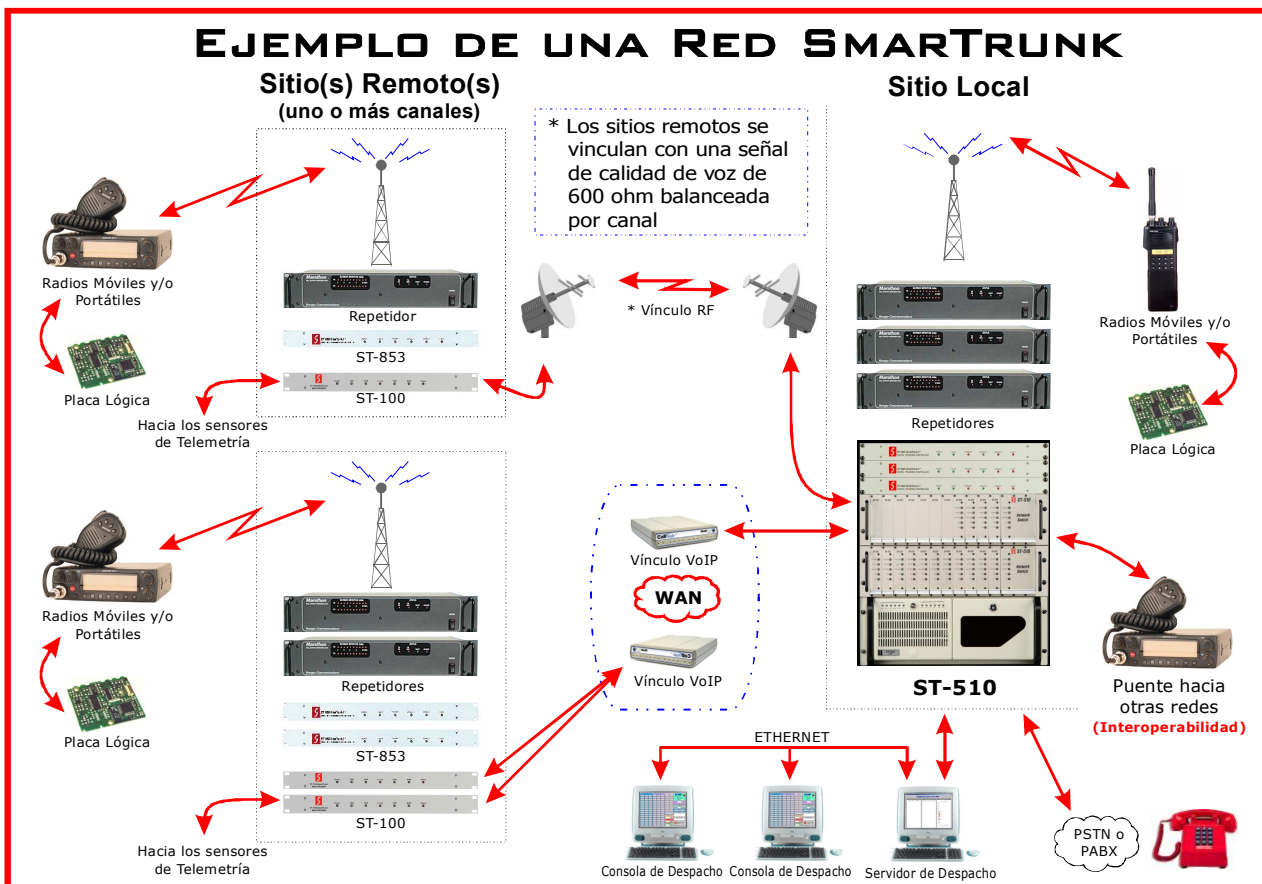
Ejemplo de una Red SmarTrunk

Sitio(s) Remoto(s)
(uno o más canales)

* Los sitios remotos se vinculan con una señal de calidad de voz de 600 ohm balanceada por canal

Sitio Local

Radios Móviles y/o Portátiles

Placa Lógica

Hacia los sensores de Telemetría

Repetidor

ST-853

ST-100

* Vínculo RF

Repetidores

Radios Móviles y/o Portátiles

Placa Lógica

Radios Móviles y/o Portátiles

Placa Lógica

Vínculo VoIP

WAN

Vínculo VoIP

Repetidores

ST-853

ST-100

Hacia los sensores de Telemetría

ST-510

Puente hacia otras redes
(Interoperabilidad)

ETHERNET

Consola de Despacho

Consola de Despacho

Servidor de Despacho

PSTN o PABX